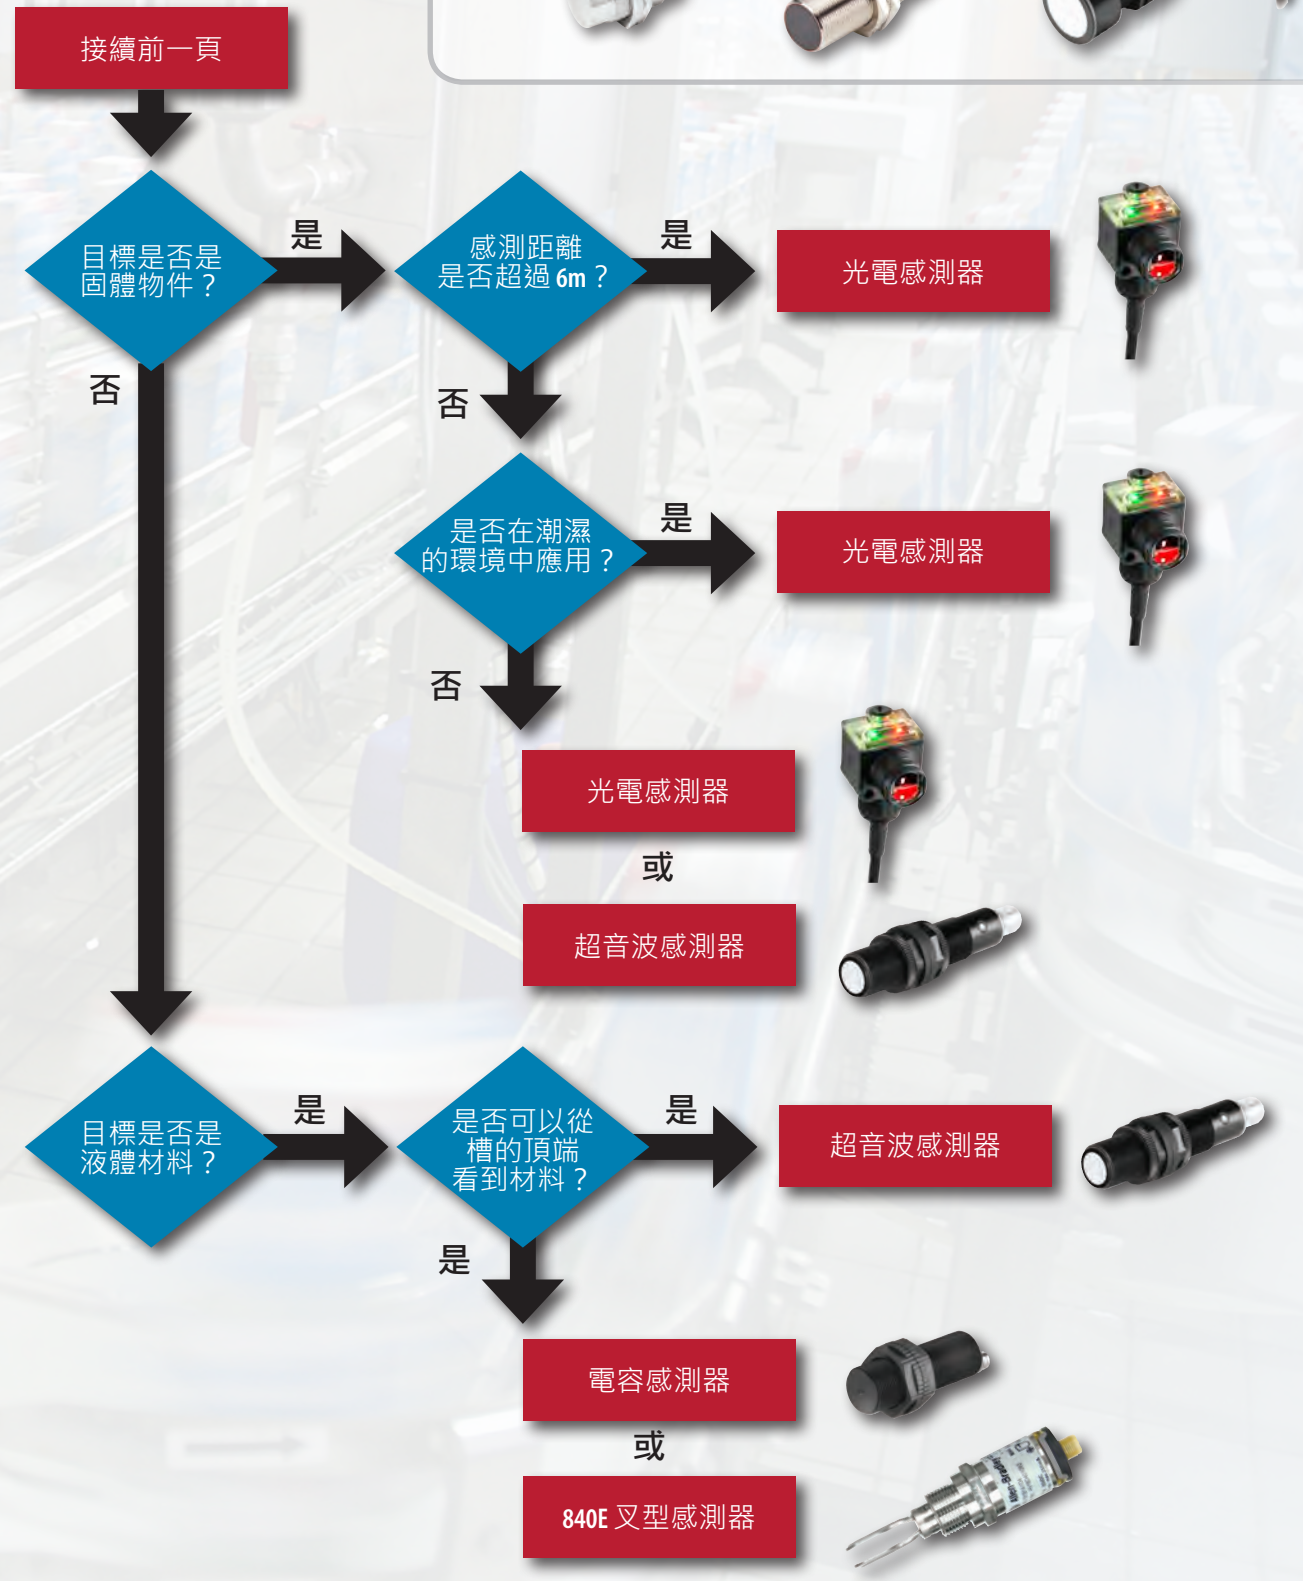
接續前一頁

目標是否是固體物件？

是

感測距離是否超過 6m？

是

光電感測器

否

否

是否在潮濕的環境中應用？

是

光電感測器

否

光電感測器

或

超音波感測器

目標是否是液體材料？

是

是否可以從槽的頂端看到材料？

是

超音波感測器

是

電容感測器

或

840E 叉型感測器